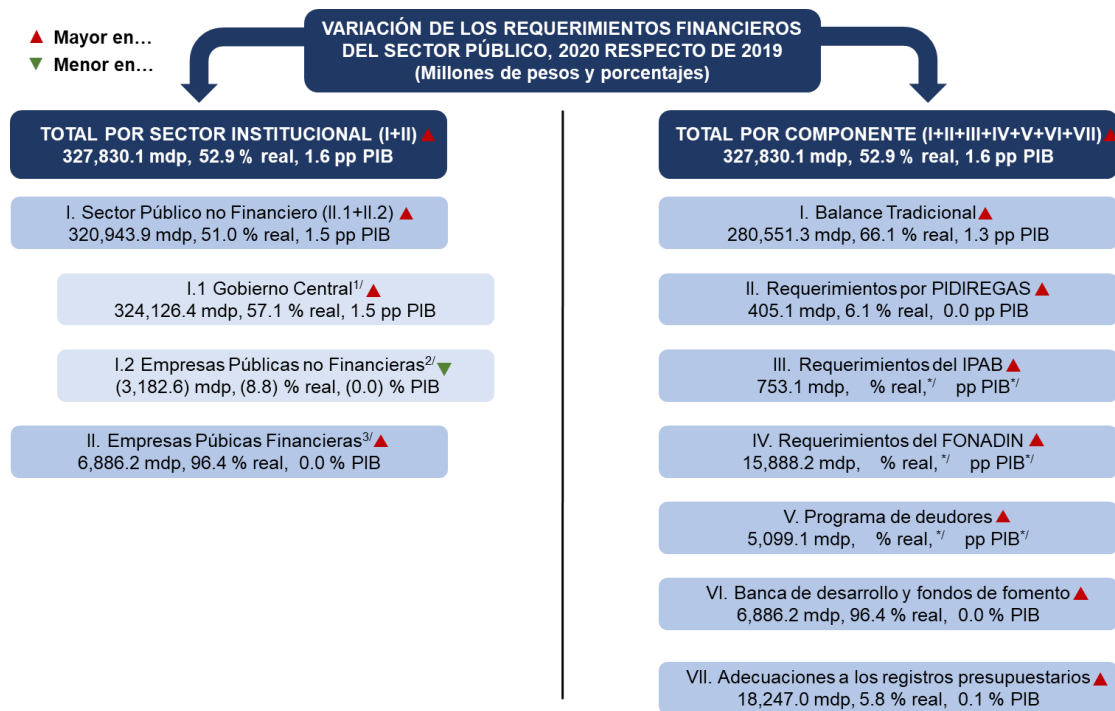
▲ Mayor en…
▼ Menor en…

VARIACIÓN DE LOS REQUERIMIENTOS FINANCIEROS DEL SECTOR PÚBLICO, 2020 RESPECTO DE 2019
(Millones de pesos y porcentajes)

TOTAL POR SECTOR INSTITUCIONAL (I+II) ▲
327,830.1 mdp, 52.9 % real, 1.6 pp PIB

I. Sector Público no Financiero (II.1+II.2) ▲
320,943.9 mdp, 51.0 % real, 1.5 pp PIB

I.1 Gobierno Central$^{1/}$ ▲
324,126.4 mdp, 57.1 % real, 1.5 pp PIB

I.2 Empresas Públicas no Financieras$^{2/}$ ▼
(3,182.6) mdp, (8.8) % real, (0.0) % PIB

II. Empresas Púbicas Financieras$^{3/}$ ▲
6,886.2 mdp, 96.4 % real, 0.0 % PIB

TOTAL POR COMPONENTE (I+II+III+IV+V+VI+VII) ▲
327,830.1 mdp, 52.9 % real, 1.6 pp PIB

I. Balance Tradicional ▲
280,551.3 mdp, 66.1 % real, 1.3 pp PIB

II. Requerimientos por PIDIREGAS ▲
405.1 mdp, 6.1 % real, 0.0 pp PIB

III. Requerimientos del IPAB ▲
753.1 mdp, % real,$^{*/}$ pp PIB$^{*/}$

IV. Requerimientos del FONADIN ▲
15,888.2 mdp, % real,$^{*/}$ pp PIB$^{*/}$

V. Programa de deudores ▲
5,099.1 mdp, % real,$^{*/}$ pp PIB$^{*/}$

VI. Banca de desarrollo y fondos de fomento ▲
6,886.2 mdp, 96.4 % real, 0.0 % PIB

VII. Adecuaciones a los registros presupuestarios ▲
18,247.0 mdp, 5.8 % real, 0.1 % PIB